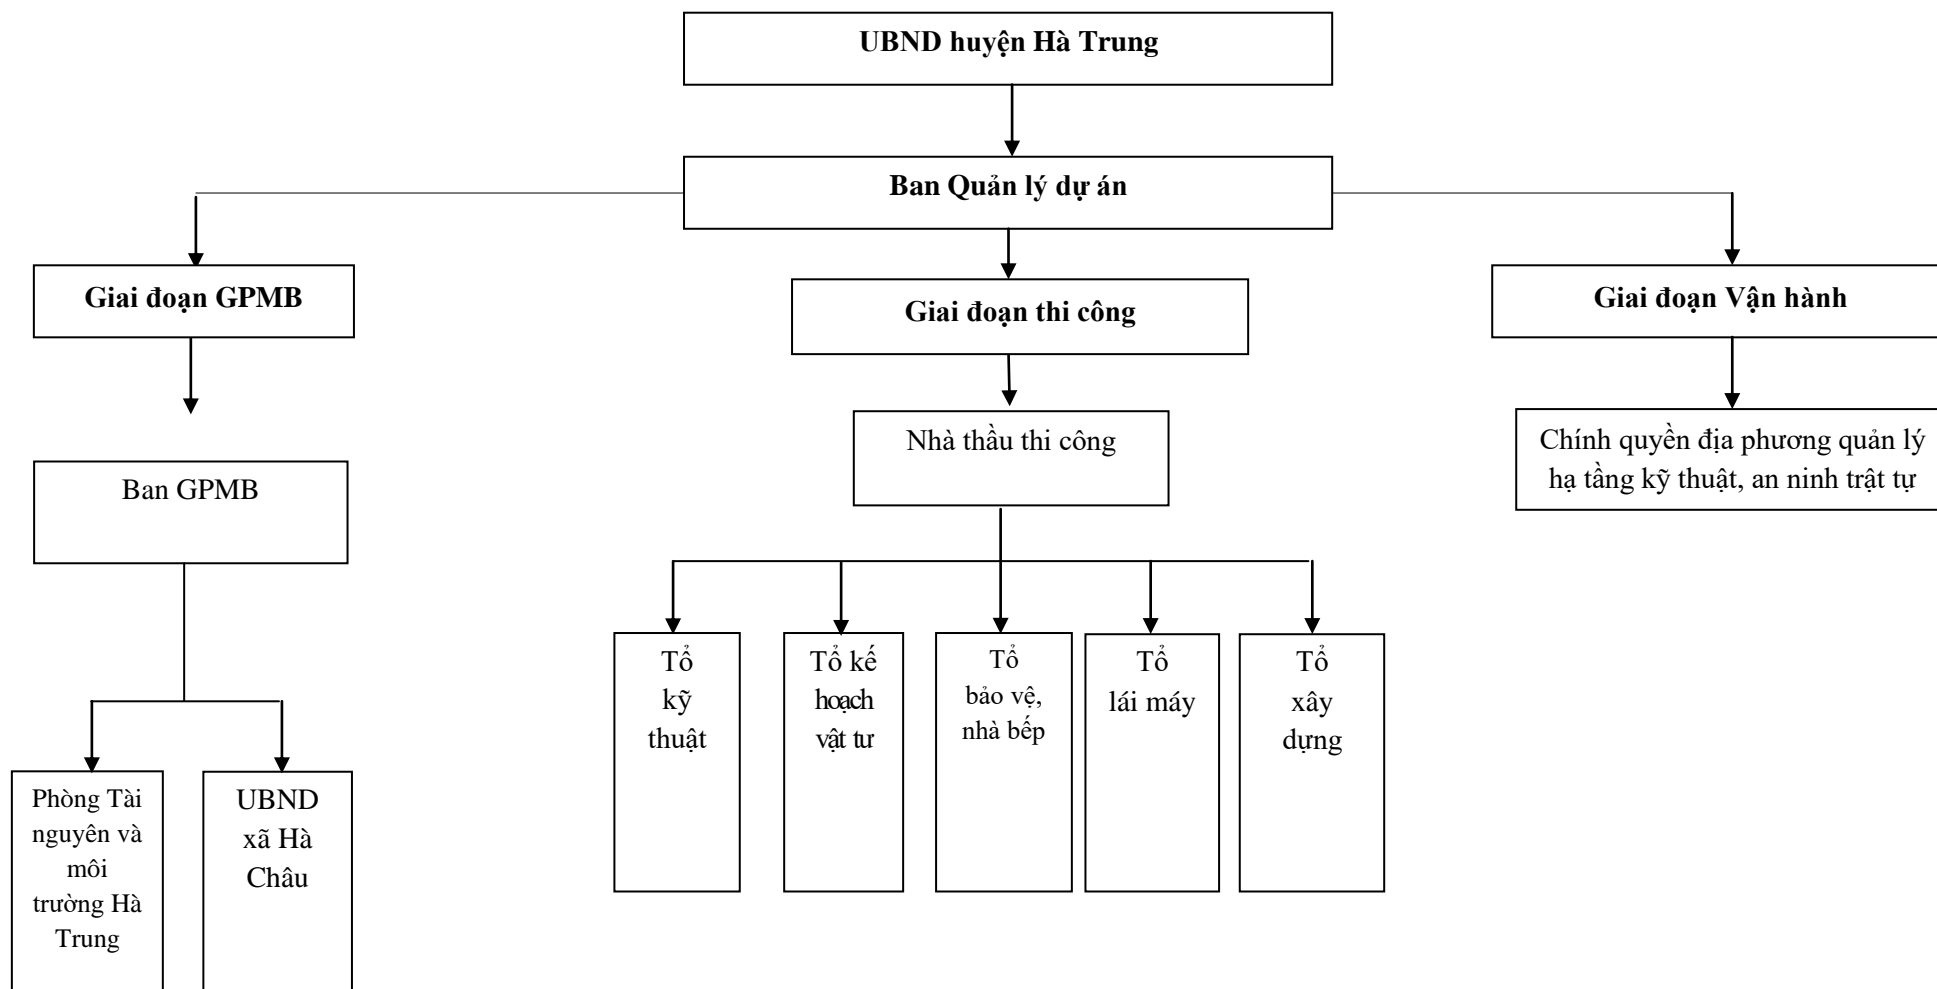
UBND huyện Hà Trung

Ban Quản lý dự án

Giai đoạn GPMB

Giai đoạn thi công

Giai đoạn Vận hành

Ban GPMB

Nhà thầu thi công

Chính quyền địa phương quản lý hạ tầng kỹ thuật, an ninh trật tự

Tổ kỹ thuật

Tổ kế hoạch vật tư

Tổ bảo vệ, nhà bếp

Tổ lái máy

Tổ xây dựng

Phòng Tài nguyên và môi trường Hà Trung

UBND xã Hà Châu